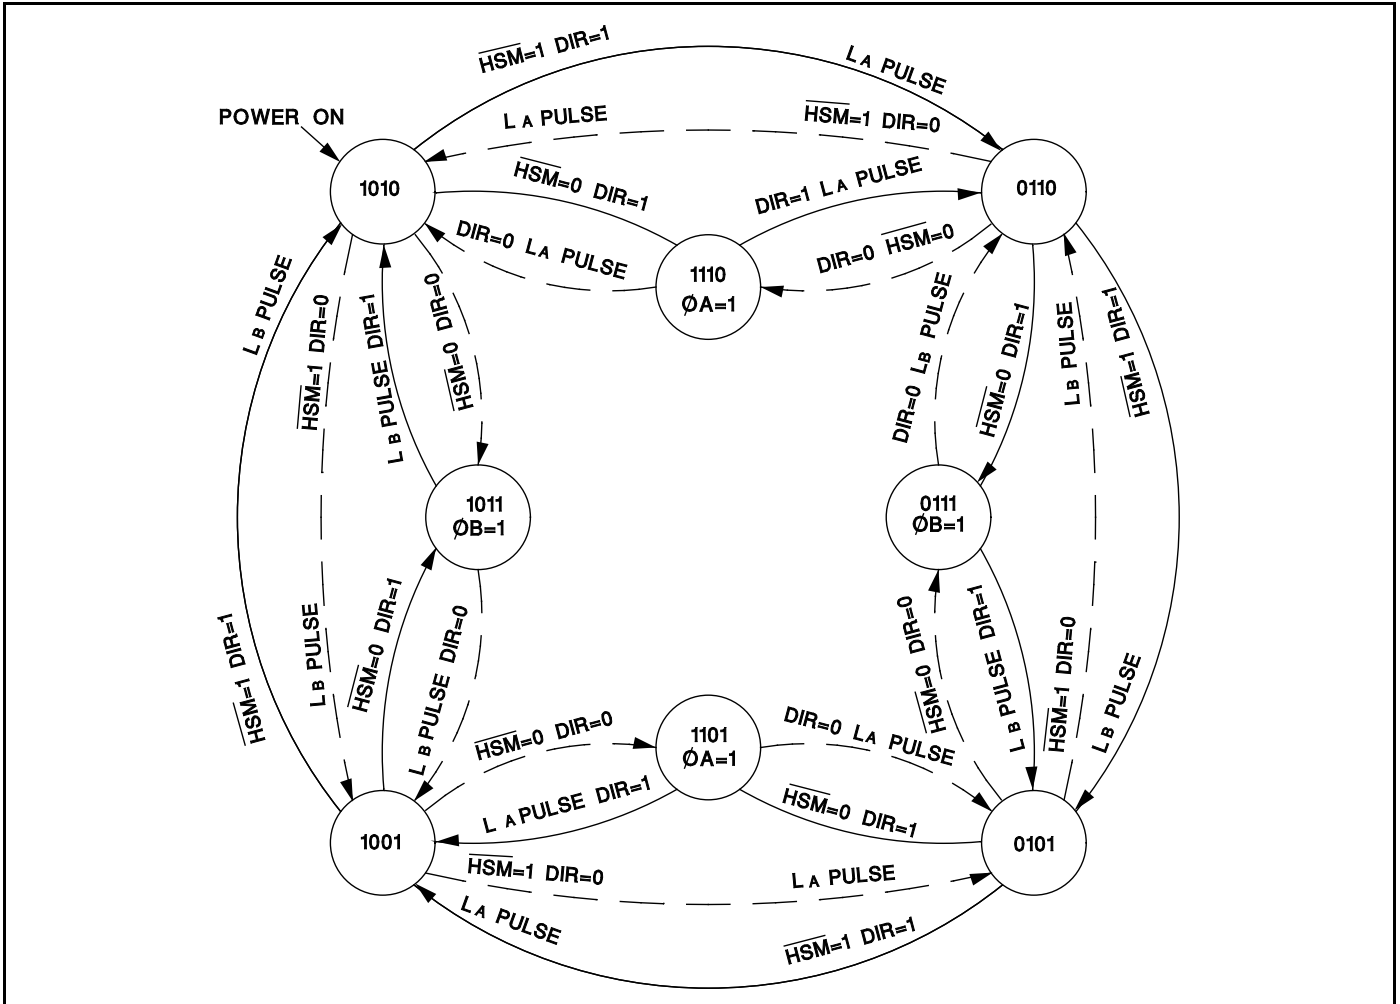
$\overline{HSM}$=1 DIR=1

$L_A$ PULSE

POWER ON

$L_A$ PULSE

$\overline{HSM}$=1 DIR=0

1010

$\overline{HSM}$=0 DIR=1

DIR=1 $L_A$ PULSE

0110

DIR=0 $L_A$ PULSE

1110
ØA=1

DIR=0 $\overline{HSM}$=0

$L_B$ PULSE

$\overline{HSM}$=1 DIR=0

$L_B$ PULSE DIR=1

$\overline{HSM}$=0 DIR=0

DIR=0 $L_B$ PULSE

$\overline{HSM}$=0 DIR=1

$L_B$ PULSE

$\overline{HSM}$=1 DIR=1

1011
ØB=1

0111
ØB=1

$\overline{HSM}$=1 DIR=1

$L_B$ PULSE

$\overline{HSM}$=0 DIR=1

$L_B$ PULSE DIR=0

$\overline{HSM}$=0 DIR=0

$L_B$ PULSE DIR=1

$\overline{HSM}$=1 DIR=0

$L_B$ PULSE

$\overline{HSM}$=0 DIR=0

1101
ØA=1

DIR=0 $L_A$ PULSE

$L_A$ PULSE DIR=1

$\overline{HSM}$=0 DIR=1

1001

0101

$\overline{HSM}$=1 DIR=0

$L_A$ PULSE

$L_A$ PULSE

$\overline{HSM}$=1 DIR=1